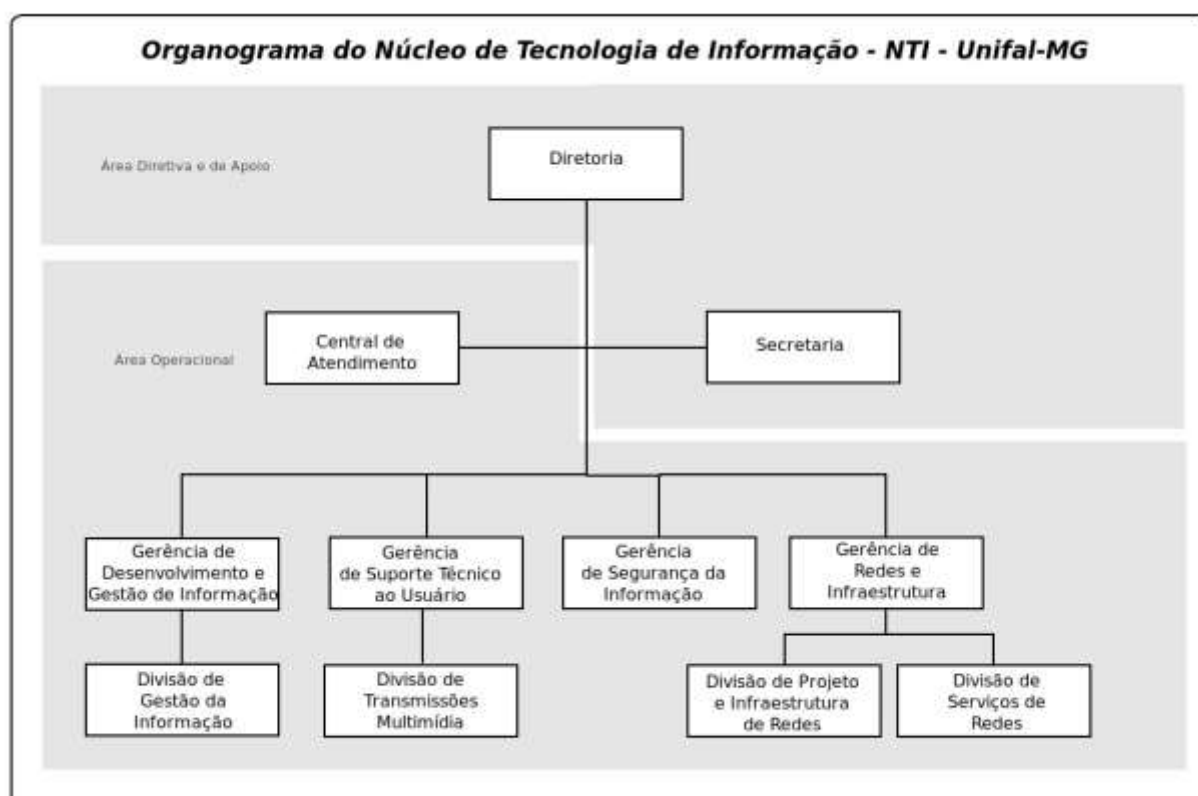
Organograma do Núcleo de Tecnologia de Informação - NTI - Unifal-MG

Área Diretiva e de Apoio

Diretoria

Área Operacional

Central de Atendimento

Secretaria

Gerência de Desenvolvimento e Gestão de Informação

Gerência de Suporte Técnico ao Usuário

Gerência de Segurança da Informação

Gerência de Redes e Infraestrutura

Divisão de Gestão da Informação

Divisão de Transmissões Multimídia

Divisão de Projeto e Infraestrutura de Redes

Divisão de Serviços de Redes